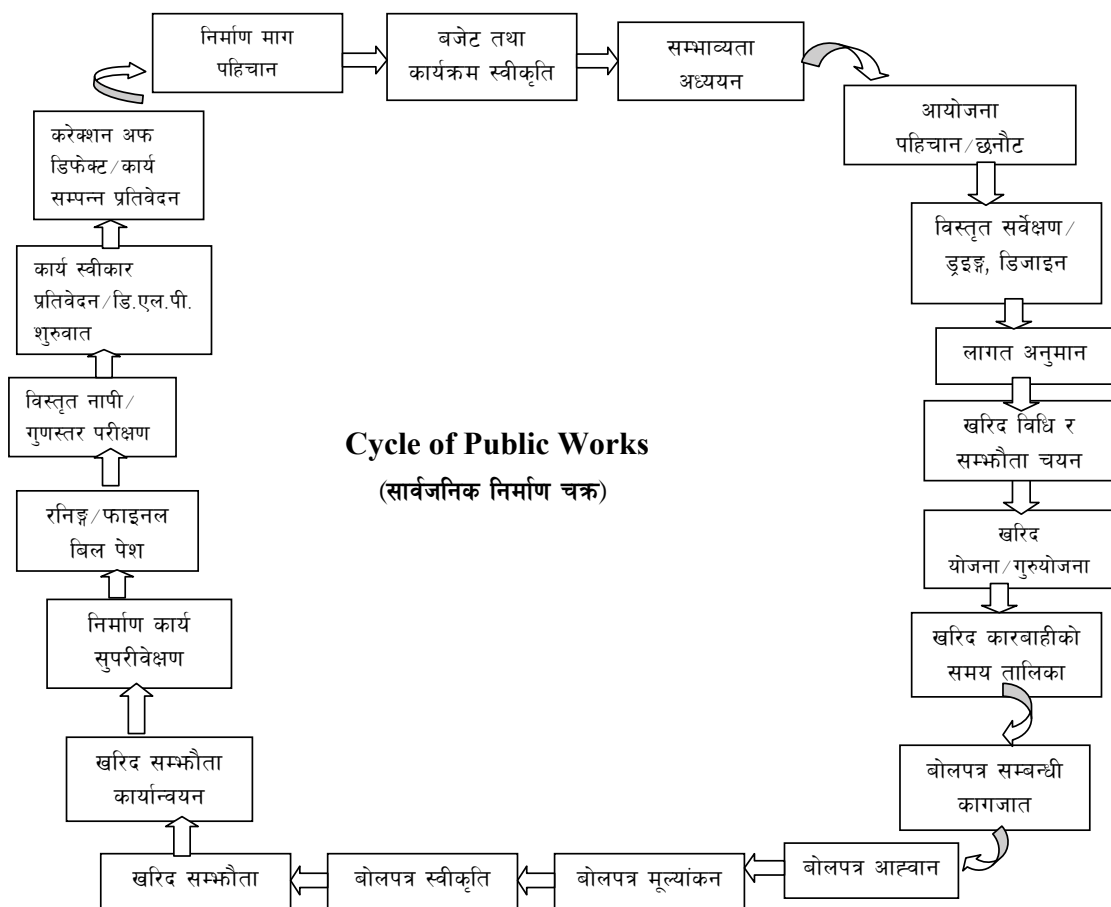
निर्माण माग पहिचान

बजेट तथा कार्यक्रम स्वीकृति

सम्भाव्यता अध्ययन

आयोजना पहिचान/छनौट

विस्तृत सर्वेक्षण/ड्इङ्ग, डिजाइन

लागत अनुमान

खरिद विधि र सम्झौता चयन

खरिद योजना/गुरुयोजना

खरिद कारबाहीको समय तालिका

बोलपत्र सम्बन्धी कागजात

बोलपत्र आह्वान

बोलपत्र मूल्यांकन

बोलपत्र स्वीकृति

खरिद सम्झौता

खरिद सम्झौता कार्यान्वयन

निर्माण कार्य सुपरीवेक्षण

रनिङ्ग/फाइनल बिल पेश

विस्तृत नापी/गुणस्तर परीक्षण

कार्य स्वीकार प्रतिवेदन/डि.एल.पी. शुरुवात

करेक्शन अफ डिफेक्ट/कार्य सम्पन्न प्रतिवेदन

**Cycle of Public Works**
(सार्वजनिक निर्माण चक्र)